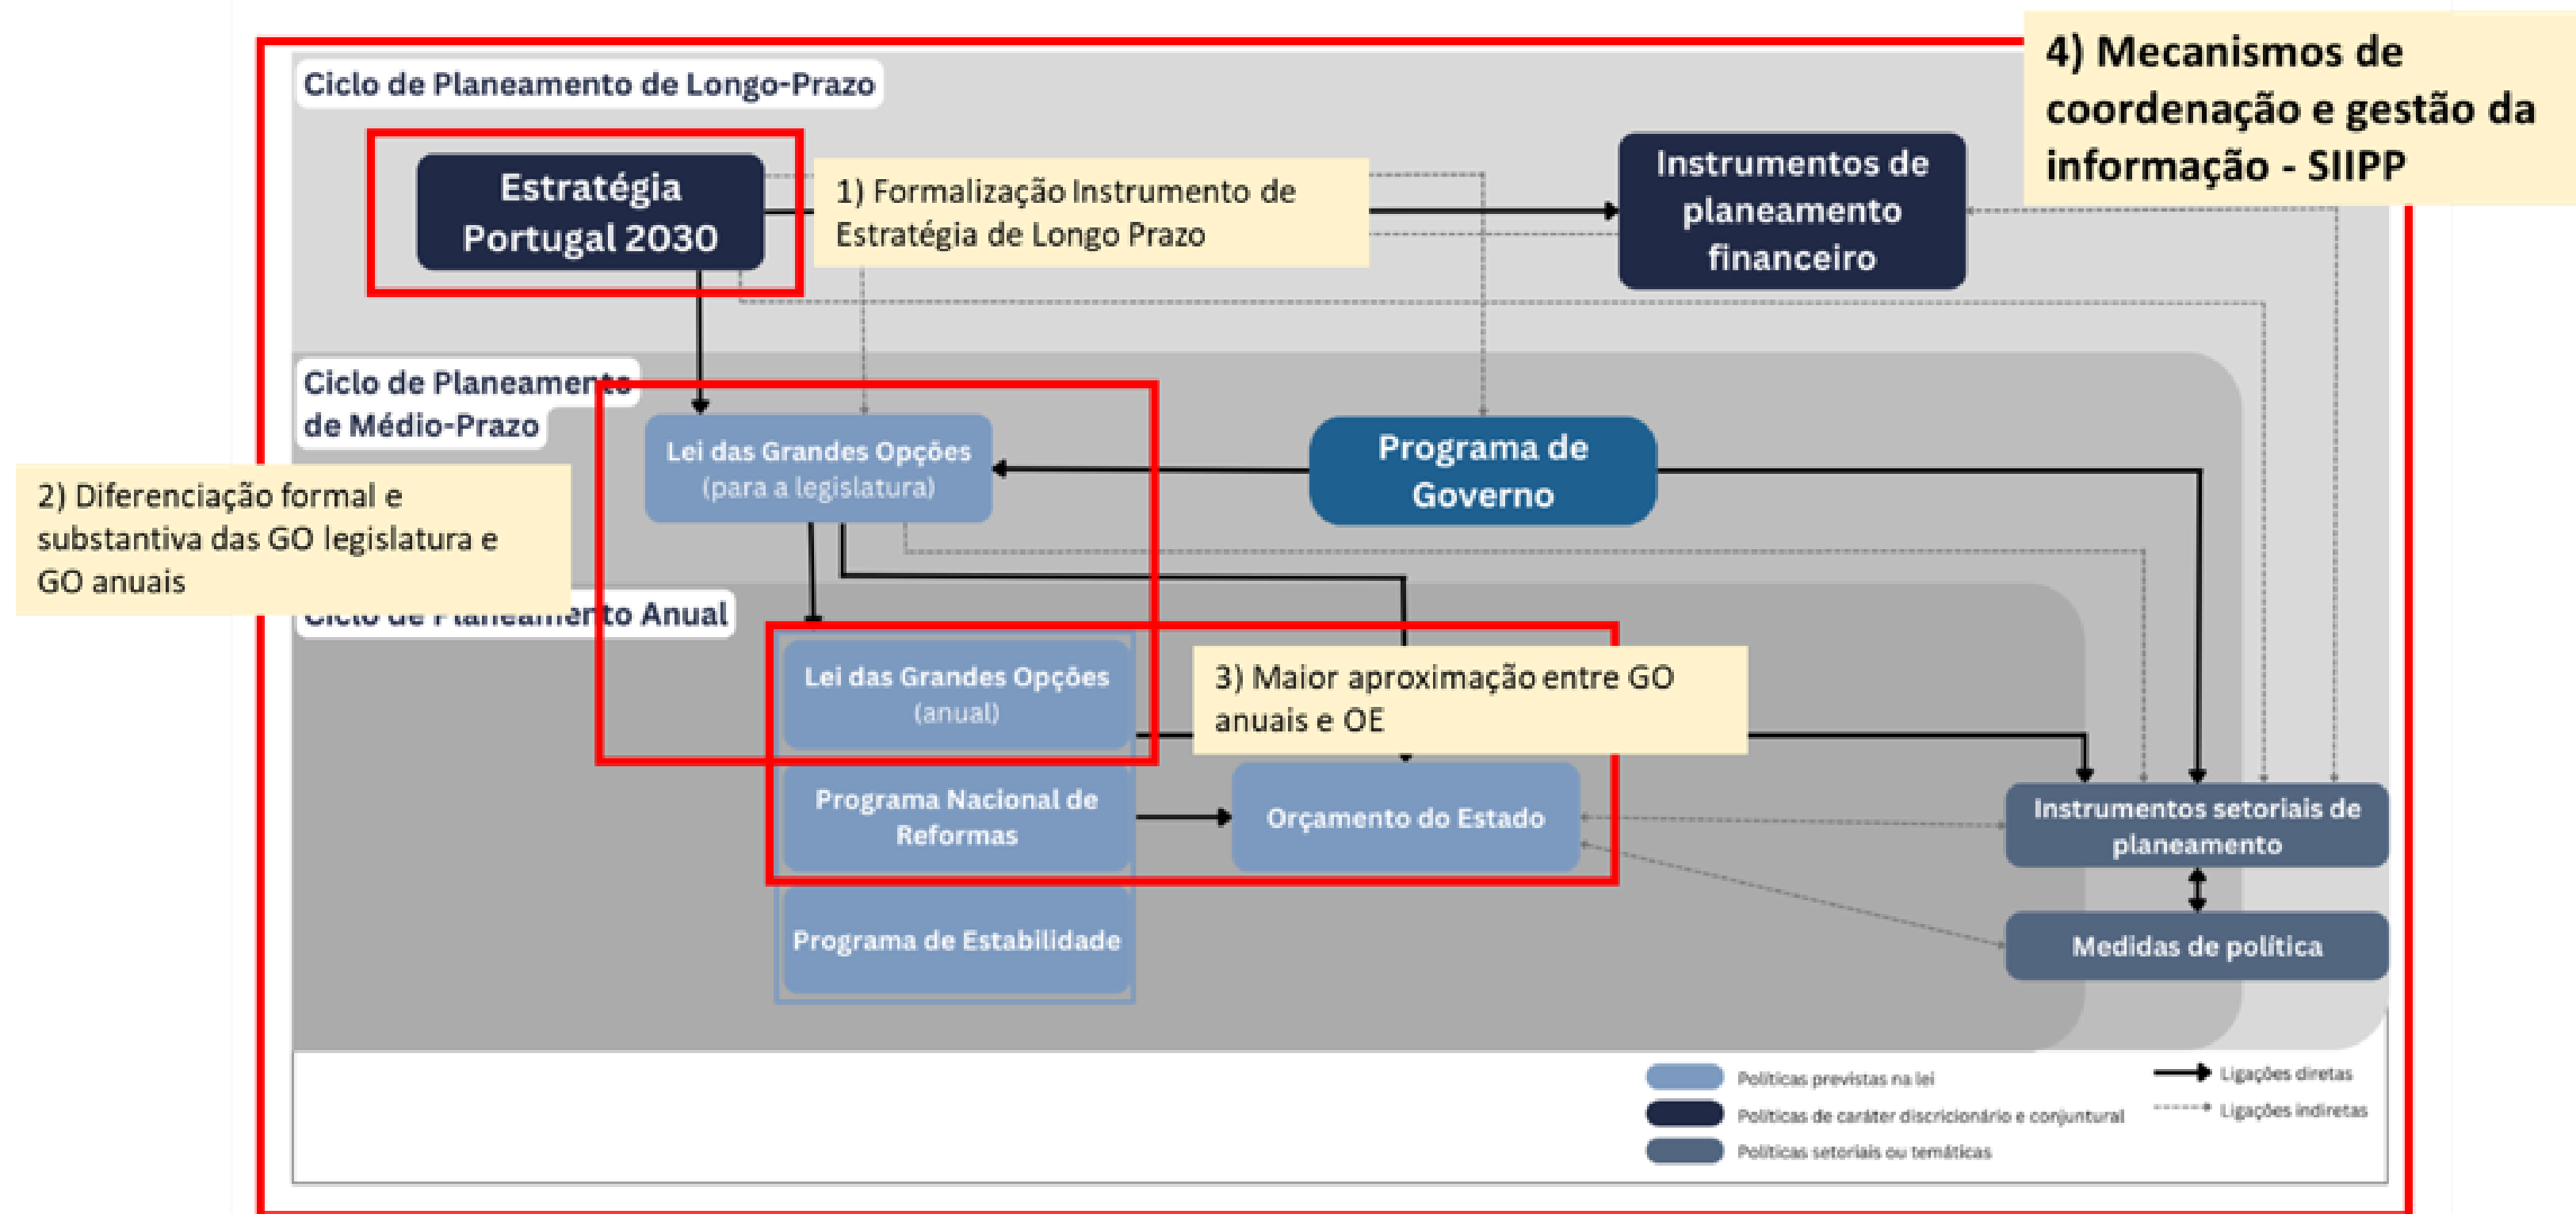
Ciclo de Planeamento de Longo-Prazo

4) Mecanismos de coordenação e gestão da informação - SIIPP

Estratégia Portugal 2030

1) Formalização Instrumento de Estratégia de Longo Prazo

Instrumentos de planeamento financeiro

Ciclo de Planeamento de Médio-Prazo

Lei das Grandes Opções (para a legislatura)

Programa de Governo

2) Diferenciação formal e substantiva das GO legislatura e GO anuais

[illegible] to Anual

Lei das Grandes Opções (anual)

3) Maior aproximação entre GO anuais e OE

Programa Nacional de Reformas

Orçamento do Estado

Instrumentos setoriais de planeamento

Programa de Estabilidade

Medidas de política

Políticas previstas na lei
Políticas de caráter discricionário e conjuntural
Políticas setoriais ou temáticas

Ligações diretas
Ligações indiretas